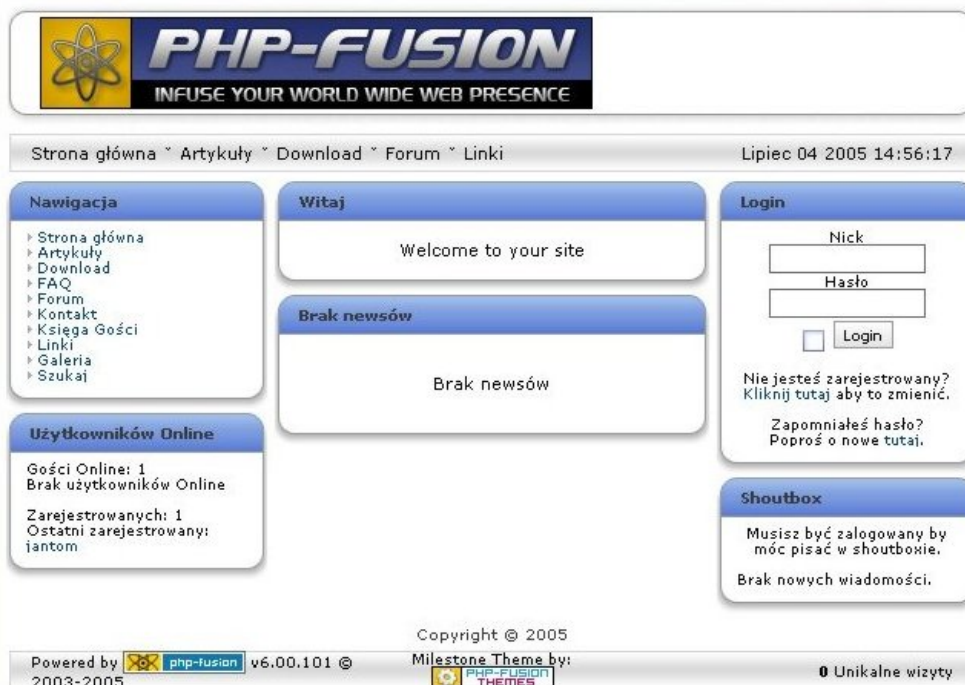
PHP-FUSION
INFUSE YOUR WORLD WIDE WEB PRESENCE

Strona główna ˇ Artykuły ˇ Download ˇ Forum ˇ Linki

Lipiec 04 2005 14:56:17

Nawigacja

Strona główna
Artykuły
Download
FAQ
Forum
Kontakt
Księga Gości
Linki
Galeria
Szukaj

Użytkowników Online

Gości Online: 1
Brak użytkowników Online

Zarejestrowanych: 1
Ostatni zarejestrowany:
jantom

Witaj

Welcome to your site

Brak newsów

Brak newsów

Login

Nick

Hasło

Login

Nie jesteś zarejestrowany? Kliknij tutaj aby to zmienić.

Zapomniałeś hasło? Poproś o nowe tutaj.

Shoutbox

Musisz być zalogowany by móc pisać w shoutboxie.

Brak nowych wiadomości.

Copyright © 2005

Powered by php-fusion v6.00.101 © 2003-2005

Milestone Theme by:
PHP-FUSION THEMES

0 Unikalne wizyty